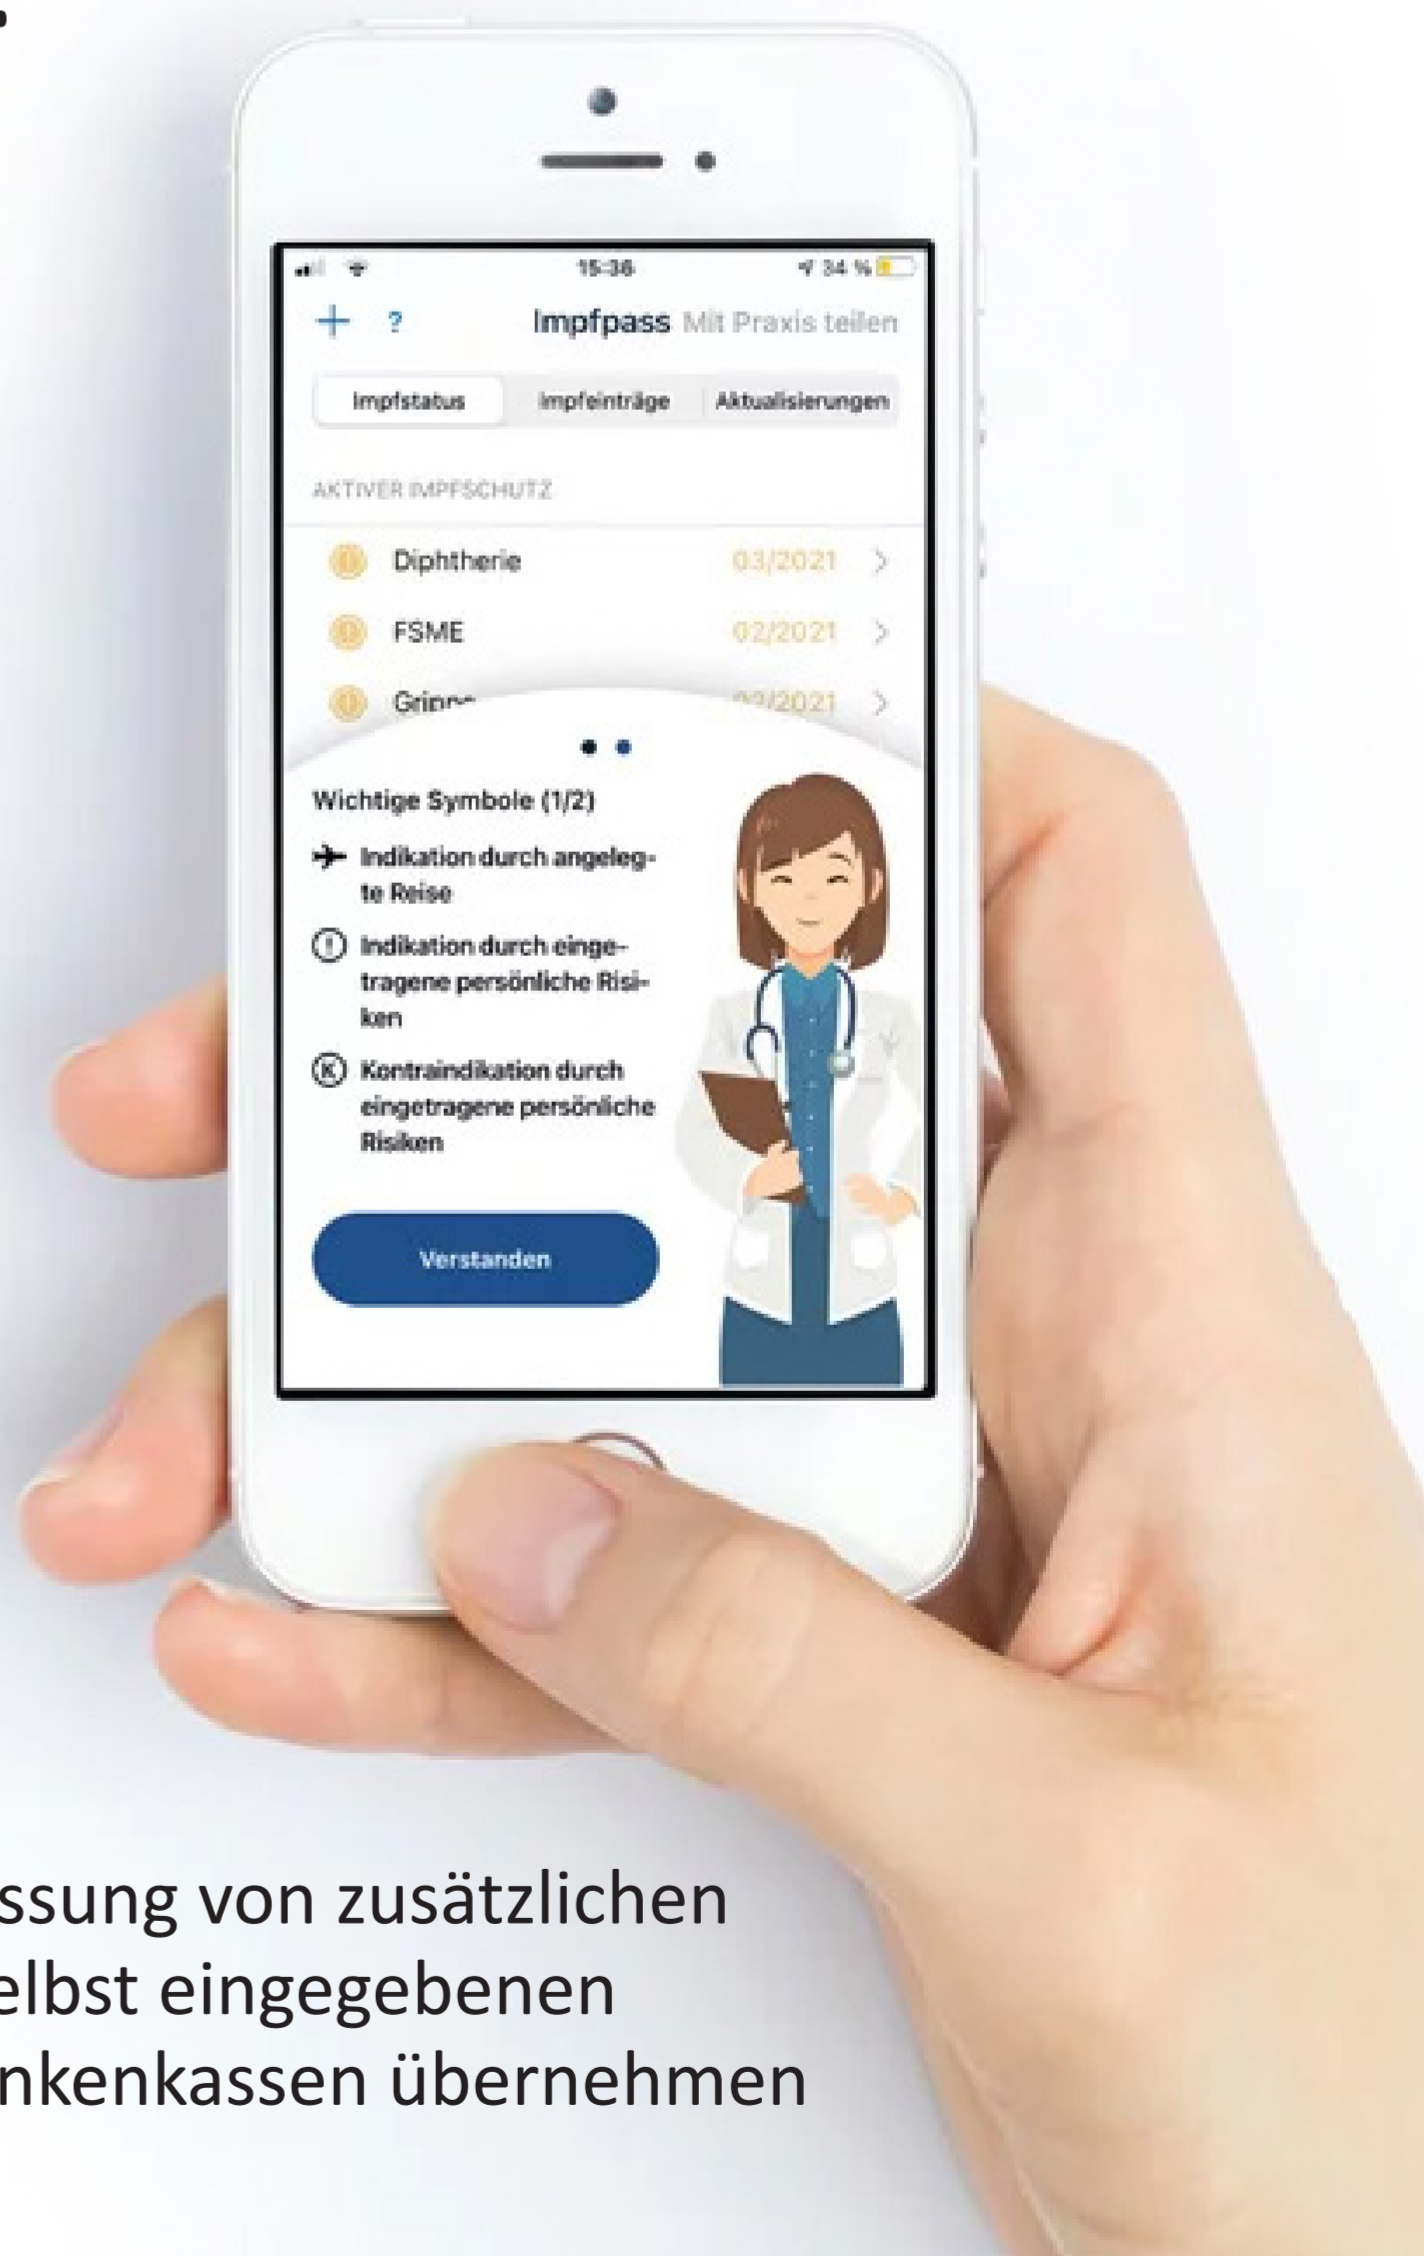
15:36
34 %

+ ? Impfpass Mit Praxis teilen

Impfstatus Impfeinträge Aktualisierungen

AKTIVER IMPFSCHUTZ

Diphtherie 03/2021 >

FSME 02/2021 >

Grip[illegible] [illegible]/2021 >

Wichtige Symbole (1/2)

Indikation durch angelegte Reise

Indikation durch eingetragene persönliche Risiken

Kontraindikation durch eingetragene persönliche Risiken

Verstanden

ssung von zusätzlichen
elbst eingegebenen
nkenkassen übernehmen